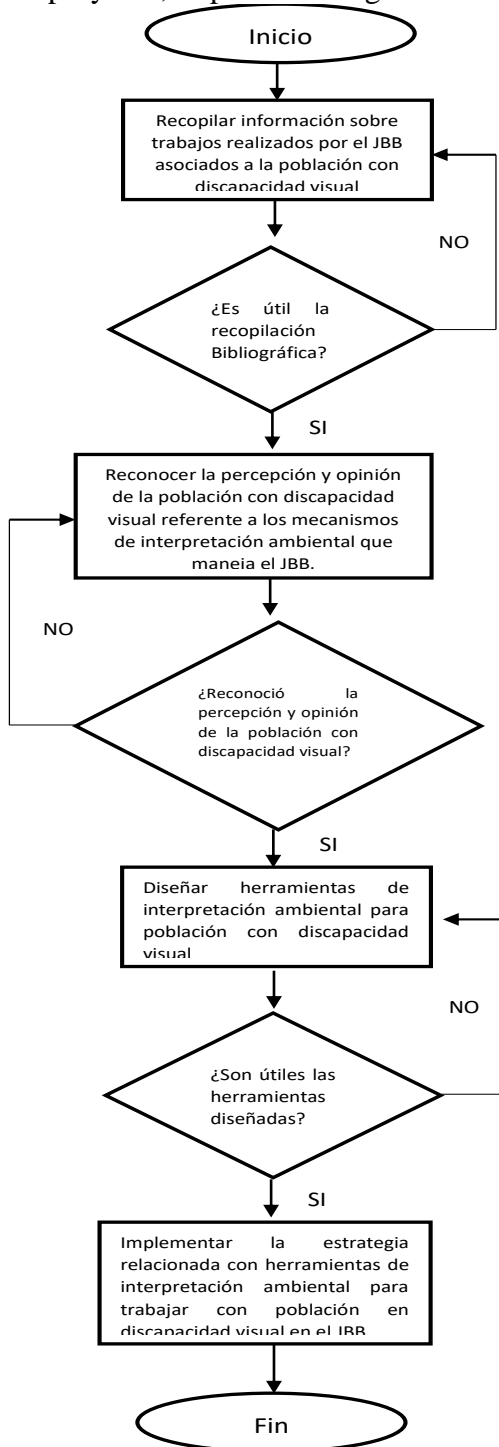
proyecto, se presenta el siguiente

Inicio

Recopilar información sobre trabajos realizados por el JBB asociados a la población con discapacidad visual

NO

¿Es útil la recopilación Bibliográfica?

SI

Reconocer la percepción y opinión de la población con discapacidad visual referente a los mecanismos de interpretación ambiental que maneja el JBB.

NO

¿Reconoció la percepción y opinión de la población con discapacidad visual?

SI

Diseñar herramientas de interpretación ambiental para población con discapacidad visual

NO

¿Son útiles las herramientas diseñadas?

SI

Implementar la estrategia relacionada con herramientas de interpretación ambiental para trabajar con población en discapacidad visual en el JBB

Fin